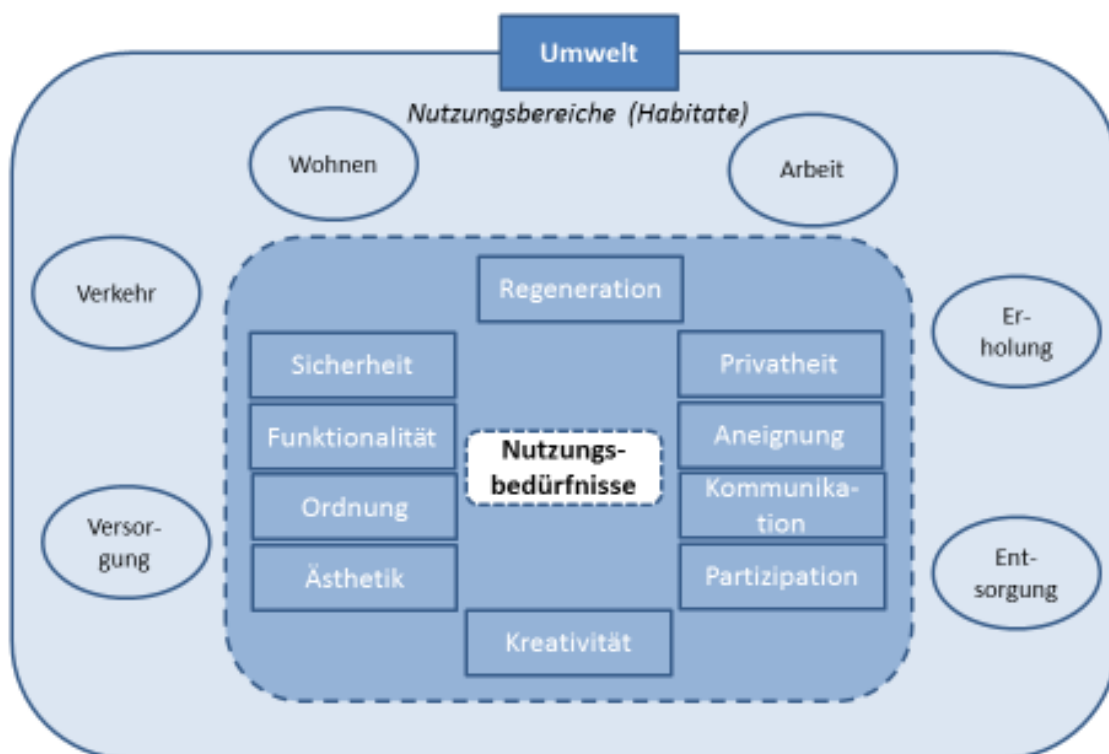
Umwelt

Nutzungsbereiche (Habitate)

Wohnen

Arbeit

Verkehr

Erholung

Versorgung

Entsorgung

Regeneration

Sicherheit

Funktionalität

Ordnung

Ästhetik

Nutzungsbedürfnisse

Privatheit

Aneignung

Kommunikation

Partizipation

Kreativität